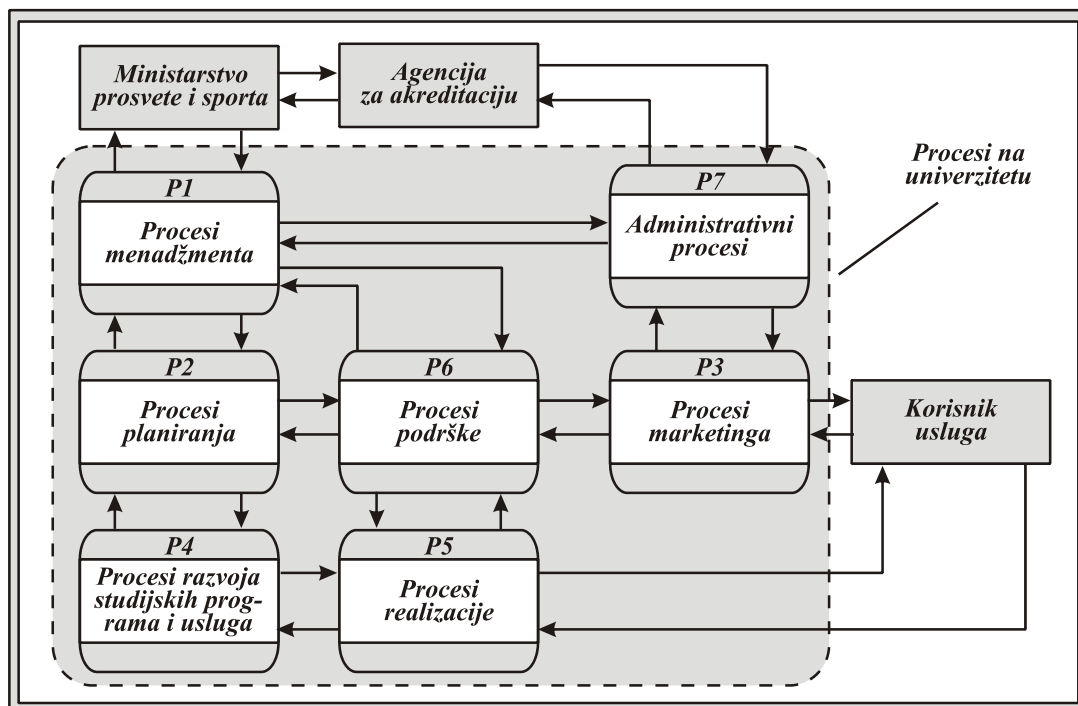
Ministarstvo prosvete i sporta

Agencija za akreditaciju

Procesi na univerzitetu

P1
Procesi menadžmenta

P7
Administrativni procesi

P2
Procesi planiranja

P6
Procesi podrške

P3
Procesi marketinga

Korisnik usluga

P4
Procesi razvoja studijskih programa i usluga

P5
Procesi realizacije